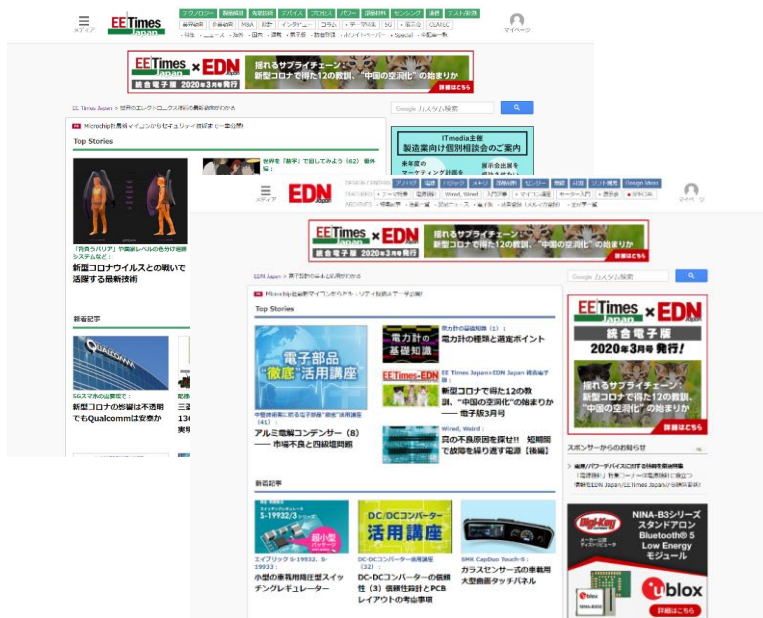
メディア

EE Times Japan

マイページ

EE Times Japan × EDN Japan

揺れるサプライチェーン:新型コロナで得た12の教訓、"中国の空洞化"の始まりか

統合電子版 2020年3月号発行

詳細はこちら

Google カスタム検索

Top Stories

ITmedia主催 製造業向け個別相談会のご案内

新着記事

5Gスマホの出荷動向で:新型コロナの影響は不透明でもQualcommは安泰か

メディア

EDN Japan

マイページ

EE Times Japan × EDN Japan

揺れるサプライチェーン:新型コロナで得た12の教訓、"中国の空洞化"の始まりか

統合電子版 2020年3月号発行

詳細はこちら

Google カスタム検索

Top Stories

電子部品 "徹底"活用講座

アルミ電解コンデンサー(8) ── 市場不良と四級塩問題

電力計の基礎知識(1):電力計の種類と選定ポイント

EE Times Japan×EDN Japan 統合電子版:新型コロナで得た12の教訓、"中国の空洞化"の始まりか ── 電子版3月号

Wired, Weird:謎の不良原因を探せ!! 短期間で故障を繰り返す電源【後編】

新着記事

エイブリック S-19932, S-19933:小型の車載用降圧型スイッチングレギュレーター

DC/DCコンバーター活用講座

DC-DCコンバーターの信頼性(3)信頼性設計とPCBレイアウトの考慮事項

SMK CapDuo Touch-S:ガラスセンサー式の車載用大型曲面タッチパネル

EE Times Japan × EDN Japan 統合電子版 2020年3月号発行!

揺れるサプライチェーン:新型コロナで得た12の教訓、"中国の空洞化"の始まりか

詳細はこちら

スポンサーからのお知らせ

NINA-B3シリーズ スタンドアロン Bluetooth® 5 Low Energy モジュール

Digi-Key

u-blox

詳細はこちら